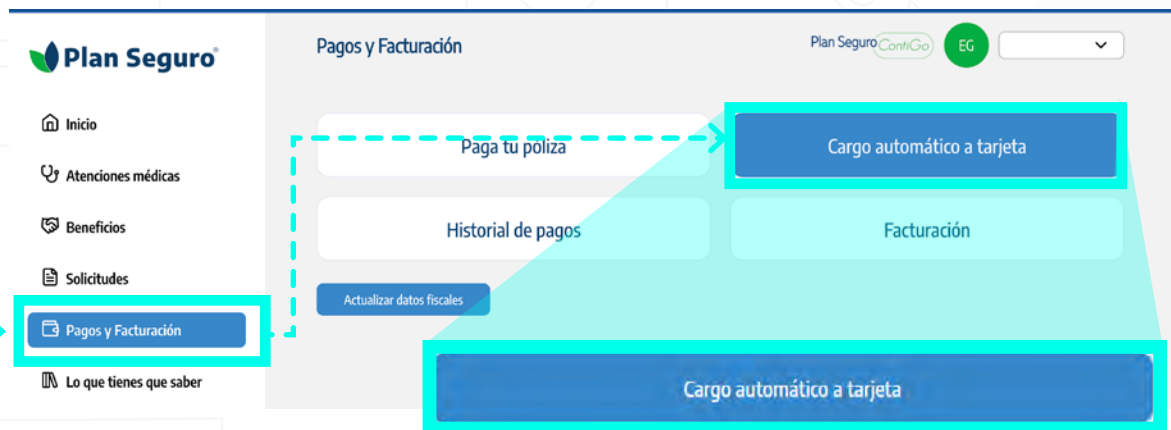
Plan Seguro®

Inicio

Atenciones médicas

Beneficios

Solicitudes

Pagos y Facturación

Lo que tienes que saber

Pagos y Facturación

Plan Seguro ContiGo

EG

Paga tu poliza

Cargo automático a tarjeta

Historial de pagos

Facturación

Actualizar datos fiscales

Cargo automático a tarjeta